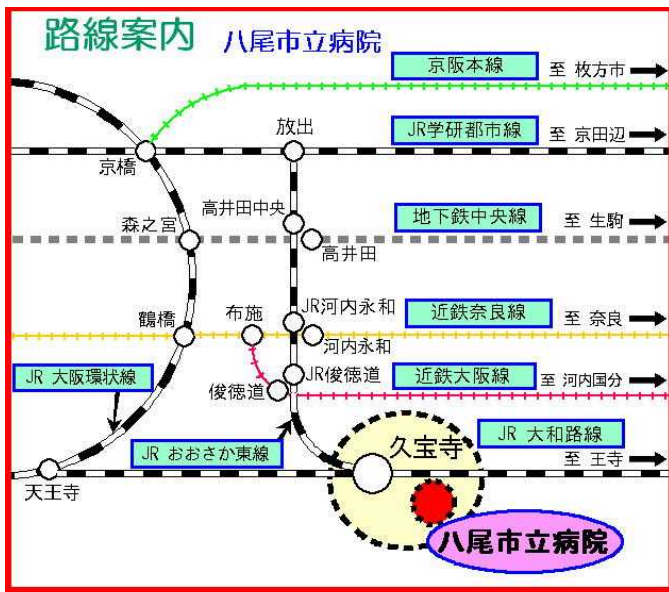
路線案内 八尾市立病院

京阪本線 至 枚方市

放出

JR学研都市線 至 京田辺

京橋

高井田中央

森之宮

地下鉄中央線 至 生駒

高井田

鶴橋

布施

JR河内永和

近鉄奈良線 至 奈良

河内永和

JR 大阪環状線

俊徳道

JR俊徳道

近鉄大阪線 至 河内国分

JR おおさか東線

久宝寺

JR 大和路線

至 王寺

天王寺

八尾市立病院